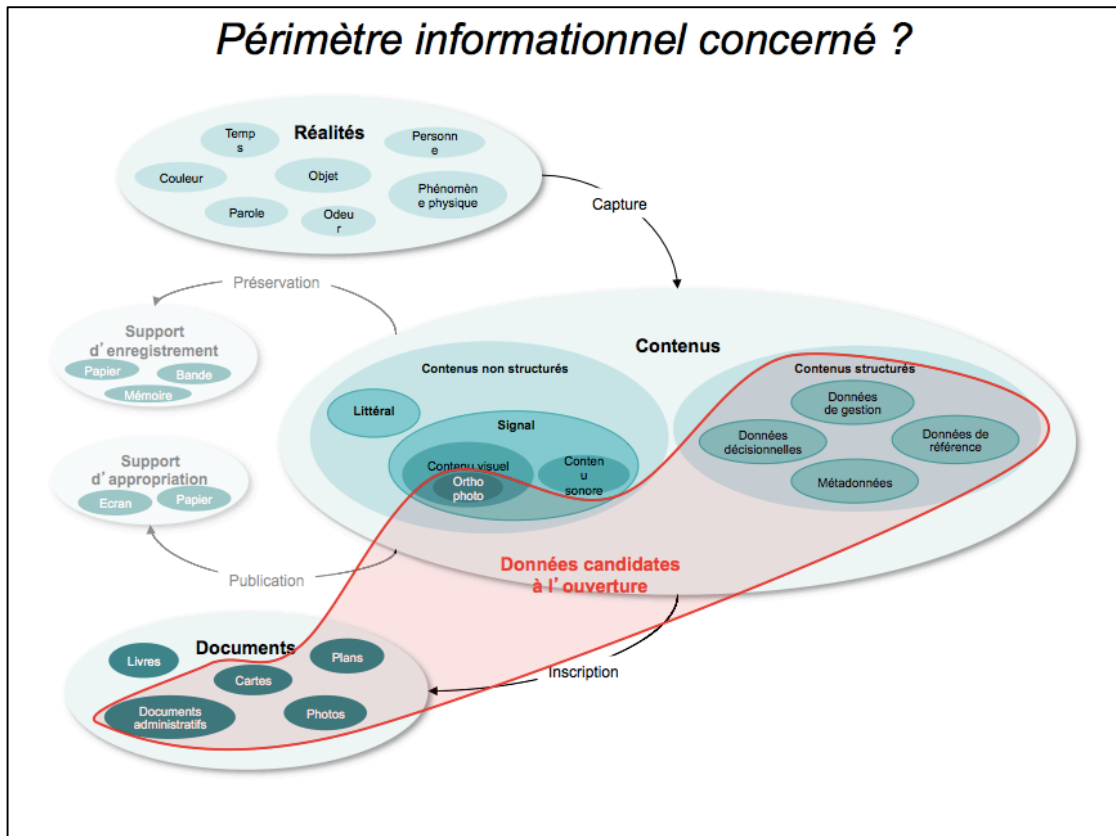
Périmètre informationnel concerné ?

Réalités

Temps

Personne

Couleur

Objet

Phénomène physique

Parole

Odeur

Capture

Préservation

Support d'enregistrement

Papier

Bande

Mémoire

Contenus

Contenus non structurés

Contenus structurés

Littéral

Données de gestion

Signal

Données décisionnelles

Données de référence

Contenu visuel

Contenu sonore

Ortho photo

Métadonnées

Support d'appropriation

Ecran

Papier

Publication

Données candidates à l'ouverture

Documents

Livres

Plans

Cartes

Inscription

Documents administratifs

Photos